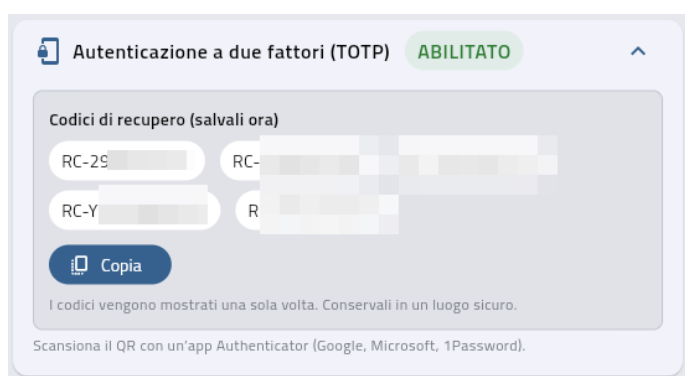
Autenticazione a due fattori (TOTP) ABILITATO

Codici di recupero (salvali ora)

RC-2S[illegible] RC-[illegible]

RC-Y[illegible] R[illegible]

Copia

I codici vengono mostrati una sola volta. Conservali in un luogo sicuro.

Scansiona il QR con un'app Authenticator (Google, Microsoft, 1Password).